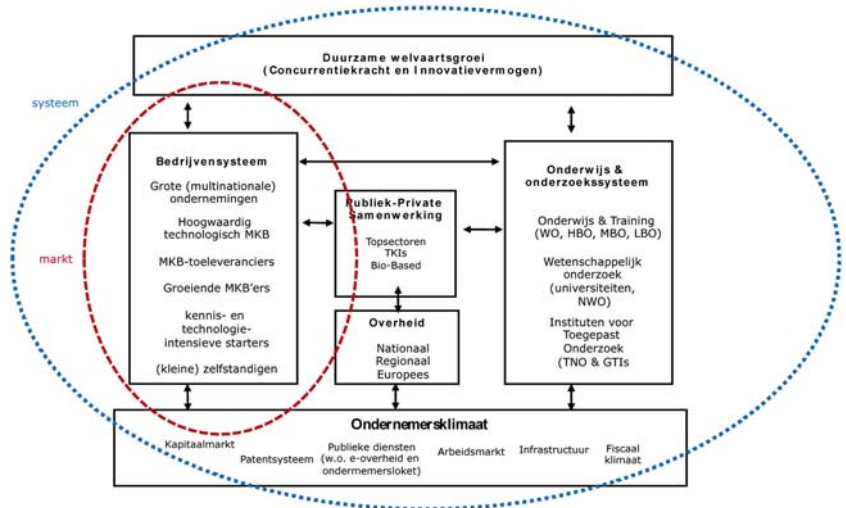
Duurzame welvaartsgroei
(Concurrentiekracht en Innovatievermogen)

systeem

markt

Bedrijvensysteem

Grote (multinationale) ondernemingen

Hoogwaardig technologisch MKB

MKB-toeleveranciers

Groeiende MKB'ers

kennis- en technologie-intensieve starters

(kleine) zelfstandigen

Publiek-Private Samenwerking

Topsectoren
TKIs
Bio-Based

Overheid

Nationaal
Regionaal
Europees

Onderwijs & onderzoekssysteem

Onderwijs & Training (WO, HBO, MBO, LBO)

Wetenschappelijk onderzoek (universiteiten, NWO)

Instituten voor Toegepast Onderzoek (TNO & GTIs

Ondernemersklimaat

Kapitaalmarkt

Patentsysteem

Publieke diensten (w.o. e-overheid en ondermemersloket)

Arbeidsmarkt

Infrastructuur

Fiscaal klimaat